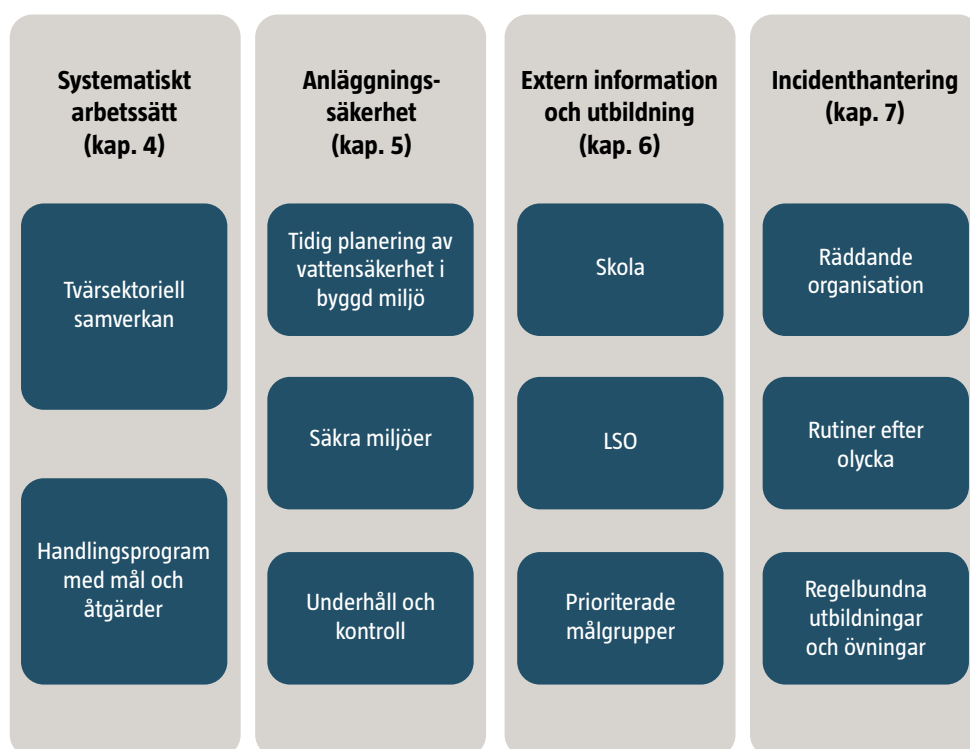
Systematiskt arbetssätt (kap. 4)

Tvärsektoriell samverkan

Handlingsprogram med mål och åtgärder

Anläggningssäkerhet (kap. 5)

Tidig planering av vattensäkerhet i byggd miljö

Säkra miljöer

Underhåll och kontroll

Extern information och utbildning (kap. 6)

Skola

LSO

Prioriterade målgrupper

Incidenthantering (kap. 7)

Räddande organisation

Rutiner efter olycka

Regelbundna utbildningar och övningar